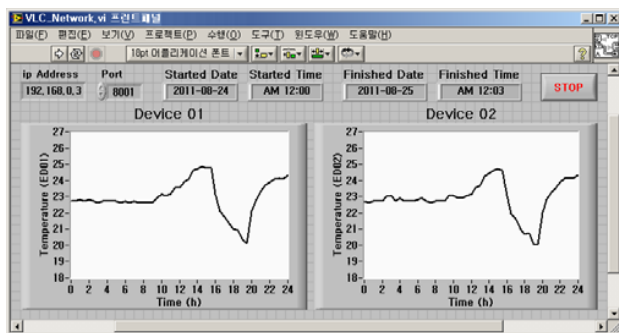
VLC_Network.vi 프런트패널

파일(F) 편집(E) 보기(V) 프로젝트(P) 수행(O) 도구(T) 윈도우(W) 도움말(H)

10pt 어플리케이션 폰트

ip Address
192.168.0.3

Port
8001

Started Date
2011-08-24

Started Time
AM 12:00

Finished Date
2011-08-25

Finished Time
AM 12:03

STOP

Device 01

Temperature (ED01)

27
26
25
24
23
22
21
20
19
18

0 2 4 6 8 10 12 14 16 18 20 22 24

Time (h)

Device 02

Temperature (ED02)

27
26
25
24
23
22
21
20
19
18

0 2 4 6 8 10 12 14 16 18 20 22 24

Time (h)